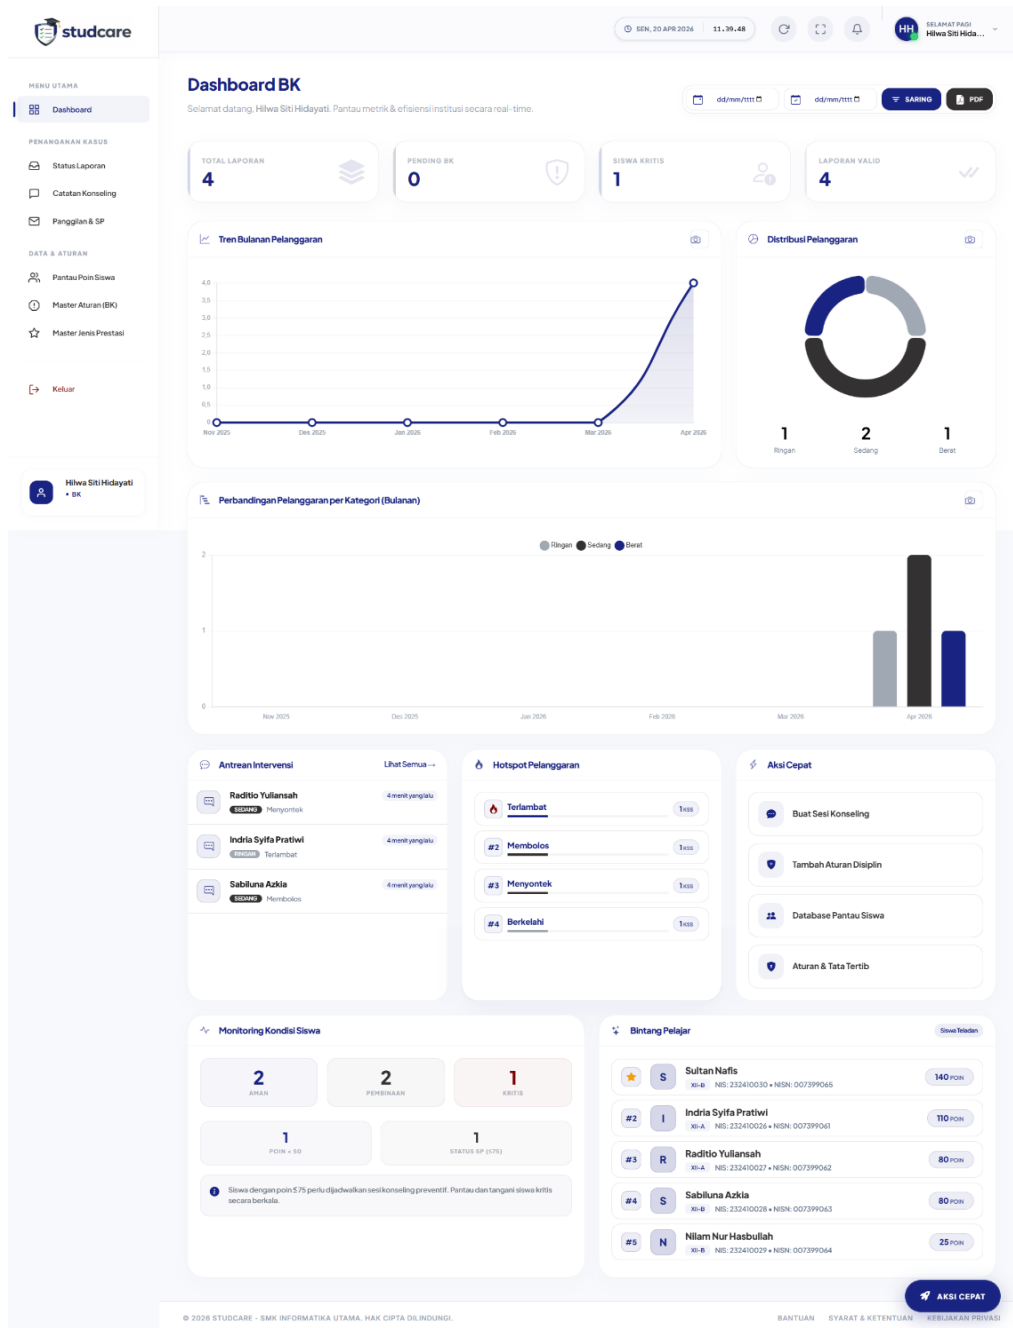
studcare

MENU UTAMA
Dashboard

PENANGANAN KASUS
Status Laporan
Catatan Konseling
Panggilan & SP

DATA & ATURAN
Pantau Poin Siswa
Master Aturan (BK)
Master Jenis Prestasi

Keluar

Hilwa Siti Hidayati
• BK

SEN, 20 APR 2026 11.39.48

HH SELAMAT PAGI
Hilwa Siti Hida...

Dashboard BK
Selamat datang, Hilwa Siti Hidayati. Pantau metrik & efisiensi institusi secara real-time.

dd/mm/tttt dd/mm/tttt SARING PDF

TOTAL LAPORAN
4

PENDING BK
0

SISWA KRITIS
1

LAPORAN VALID
4

Tren Bulanan Pelanggaran
4,0
3,5
3,0
2,5
2,0
1,5
1,0
0,5
0
Nov 2025 Des 2025 Jan 2026 Feb 2026 Mar 2026 Apr 2026

Distribusi Pelanggaran
1 Ringan
2 Sedang
1 Berat

Perbandingan Pelanggaran per Kategori (Bulanan)
Ringan Sedang Berat
2
1
0
Nov 2025 Des 2025 Jan 2026 Feb 2026 Mar 2026 Apr 2026

Antrean Intervensi Lihat Semua →
Raditio Yuliansah 4 menit yang lalu
SEDANG Menyontek
Indria Syifa Pratiwi 4 menit yang lalu
RINGAN Terlambat
Sabiluna Azkia 4 menit yang lalu
SEDANG Membolos

Hotspot Pelanggaran
Terlambat 1x
#2 Membolos 1x
#3 Menyontek 1x
#4 Berkelahi 1x

Aksi Cepat
Buat Sesi Konseling
Tambah Aturan Disiplin
Database Pantau Siswa
Aturan & Tata Tertib

Monitoring Kondisi Siswa
2
AMAN
2
PEMBINAAN
1
KRITIS
1
POIN < 50
1
STATUS SP (≤75)
Siswa dengan poin ≤75 perlu dijadwalkan sesi konseling preventif. Pantau dan tangani siswa kritis secara berkala.

Bintang Pelajar Siswa Teladan
S Sultan Nafis XI-B NIS: 232410030 • NISN: 007399065 140 POIN
#2 I Indria Syifa Pratiwi XI-A NIS: 232410026 • NISN: 007399061 110 POIN
#3 R Raditio Yuliansah XI-A NIS: 232410027 • NISN: 007399062 80 POIN
#4 S Sabiluna Azkia XI-B NIS: 232410028 • NISN: 007399063 80 POIN
#5 N Nilam Nur Hasbullah XI-B NIS: 232410029 • NISN: 007399064 25 POIN

AKSI CEPAT

© 2026 STUDCARE - SMK INFORMATIKA UTAMA. HAK CIPTA DILINDUNGI.
BANTUAN SYARAT & KETENTUAN KEBIJAKAN PRIVASI